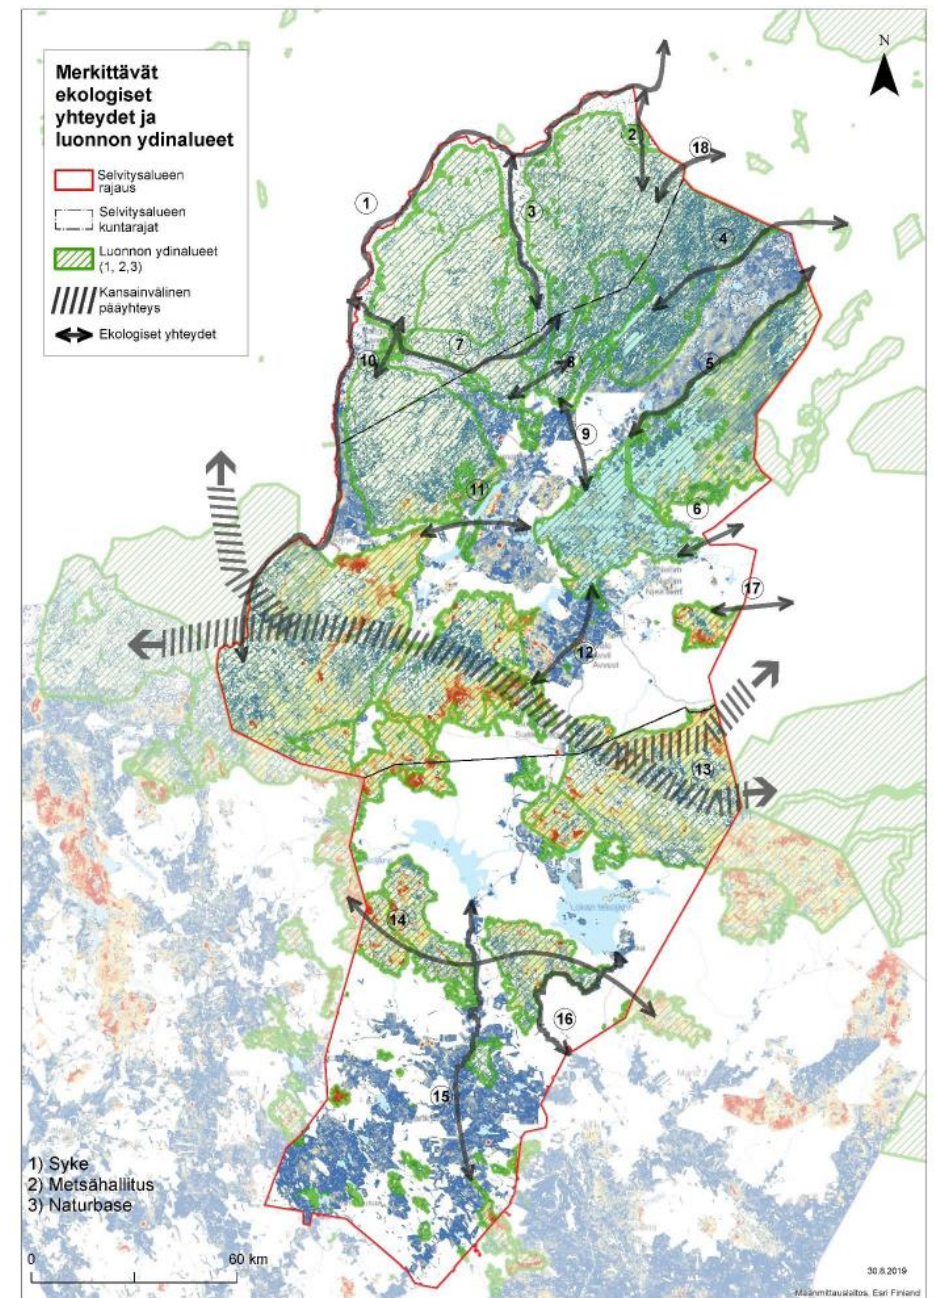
Merkittävät ekologiset yhteydet ja luonnon ydinalueet

Selvitysalueen rajaus

Selvitysalueen kuntarajat

Luonnon ydinalueet (1, 2, 3)

Kansainvälinen pääyhteys

Ekologiset yhteydet

N

1
2
3
4
5
6
7
8
9
10
11
12
13
14
15
16
17
18

Lokan tekojärvi

1) Syke
2) Metsähallitus
3) Naturbase

0
60 km

30.8.2019
Maanmittauslaitos, Esri Finland